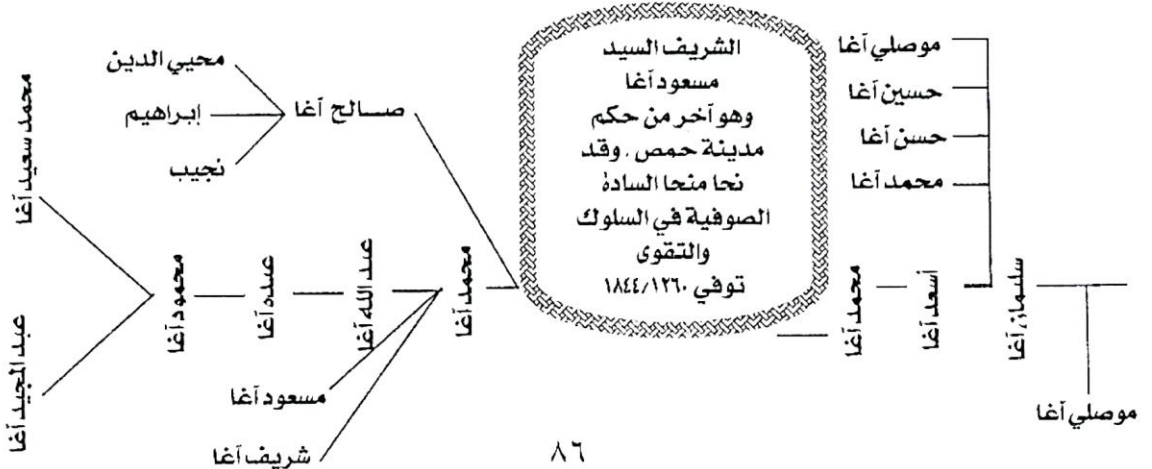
الشريف السيد
مسعود آغا
وهو آخر من حكم
مدينة حمص . وقد
نحا منحا السادة
الصوفية في السلوك
والتقوى
توفي ١٢٦٠/١٨٤٤

موصلي آغا
حسين آغا
حسن آغا
محمد آغا

سليمان آغا
أسعد آغا
محمد آغا
موصلي آغا

محمد آغا
صالح آغا
محيي الدين
إبراهيم
نجيب

عبد الله آغا
مسعود آغا
شريف آغا
عبده آغا
محمود آغا
محمد سعيد آغا
عبد المجيد آغا

٨٦